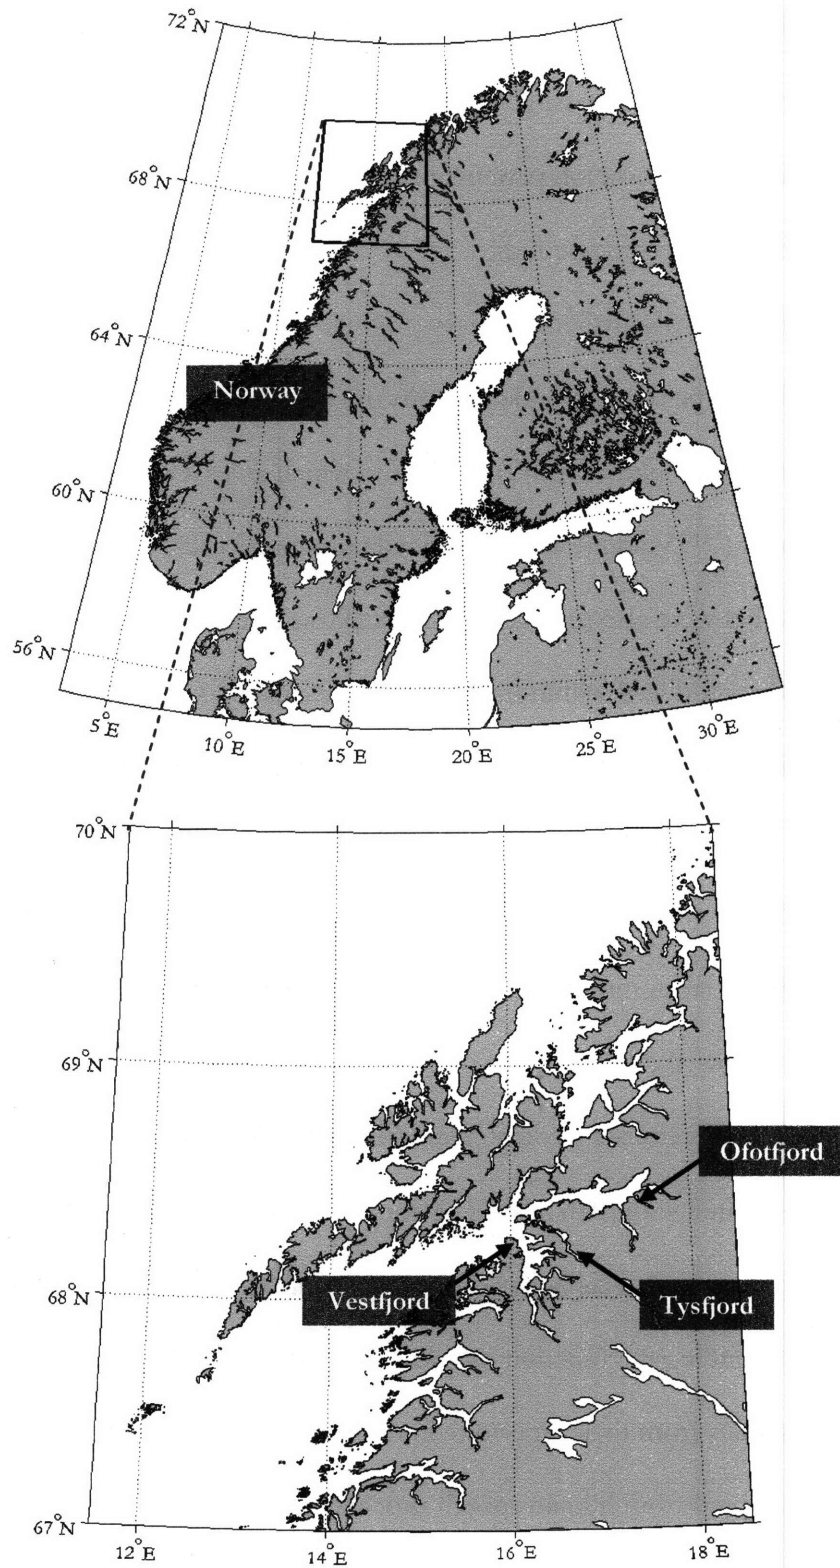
$72^{\circ}N$

$68^{\circ}N$

$64^{\circ}N$

Norway

$60^{\circ}N$

$56^{\circ}N$

$5^{\circ}E$ $10^{\circ}E$ $15^{\circ}E$ $20^{\circ}E$ $25^{\circ}E$ $30^{\circ}E$

$70^{\circ}N$

$69^{\circ}N$

Ofotfjord

Vestfjord

Tysfjord

$68^{\circ}N$

$67^{\circ}N$

$12^{\circ}E$ $14^{\circ}E$ $16^{\circ}E$ $18^{\circ}E$